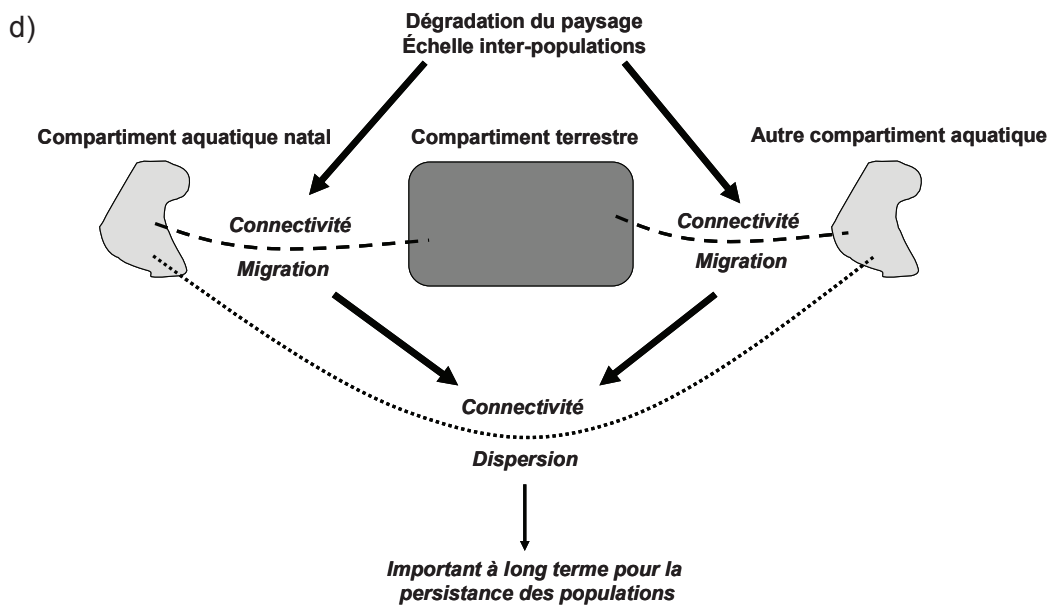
d)

Dégradation du paysage
Échelle inter-populations

Compartiment aquatique natal

Compartiment terrestre

Autre compartiment aquatique

Connectivité
Migration

Connectivité
Migration

Connectivité
Dispersion

Important à long terme pour la persistance des populations